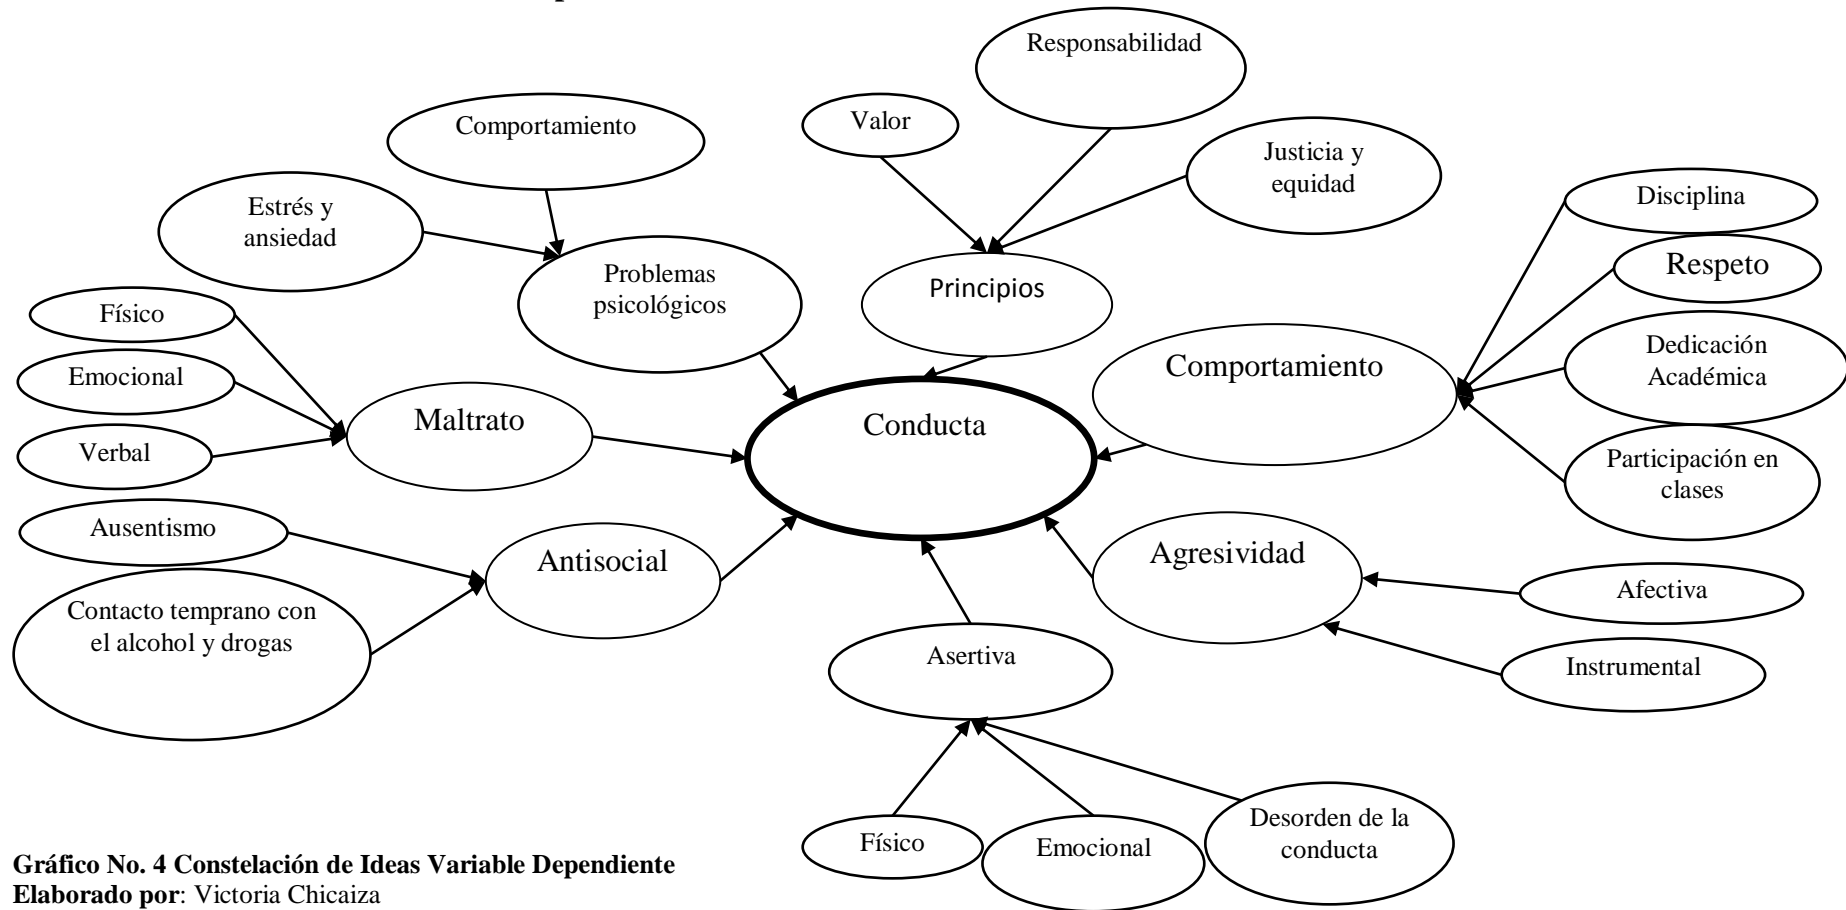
Responsabilidad

Valor

Comportamiento

Justicia y equidad

Estrés y ansiedad

Disciplina

Problemas psicológicos

Principios

Respeto

Físico

Dedicación Académica

Comportamiento

Emocional

Maltrato

Conducta

Verbal

Participación en clases

Ausentismo

Agresividad

Antisocial

Afectiva

Contacto temprano con el alcohol y drogas

Asertiva

Instrumental

Desorden de la conducta

Físico

Emocional

**Gráfico No. 4 Constelación de Ideas Variable Dependiente**
**Elaborado por**: Victoria Chicaiza